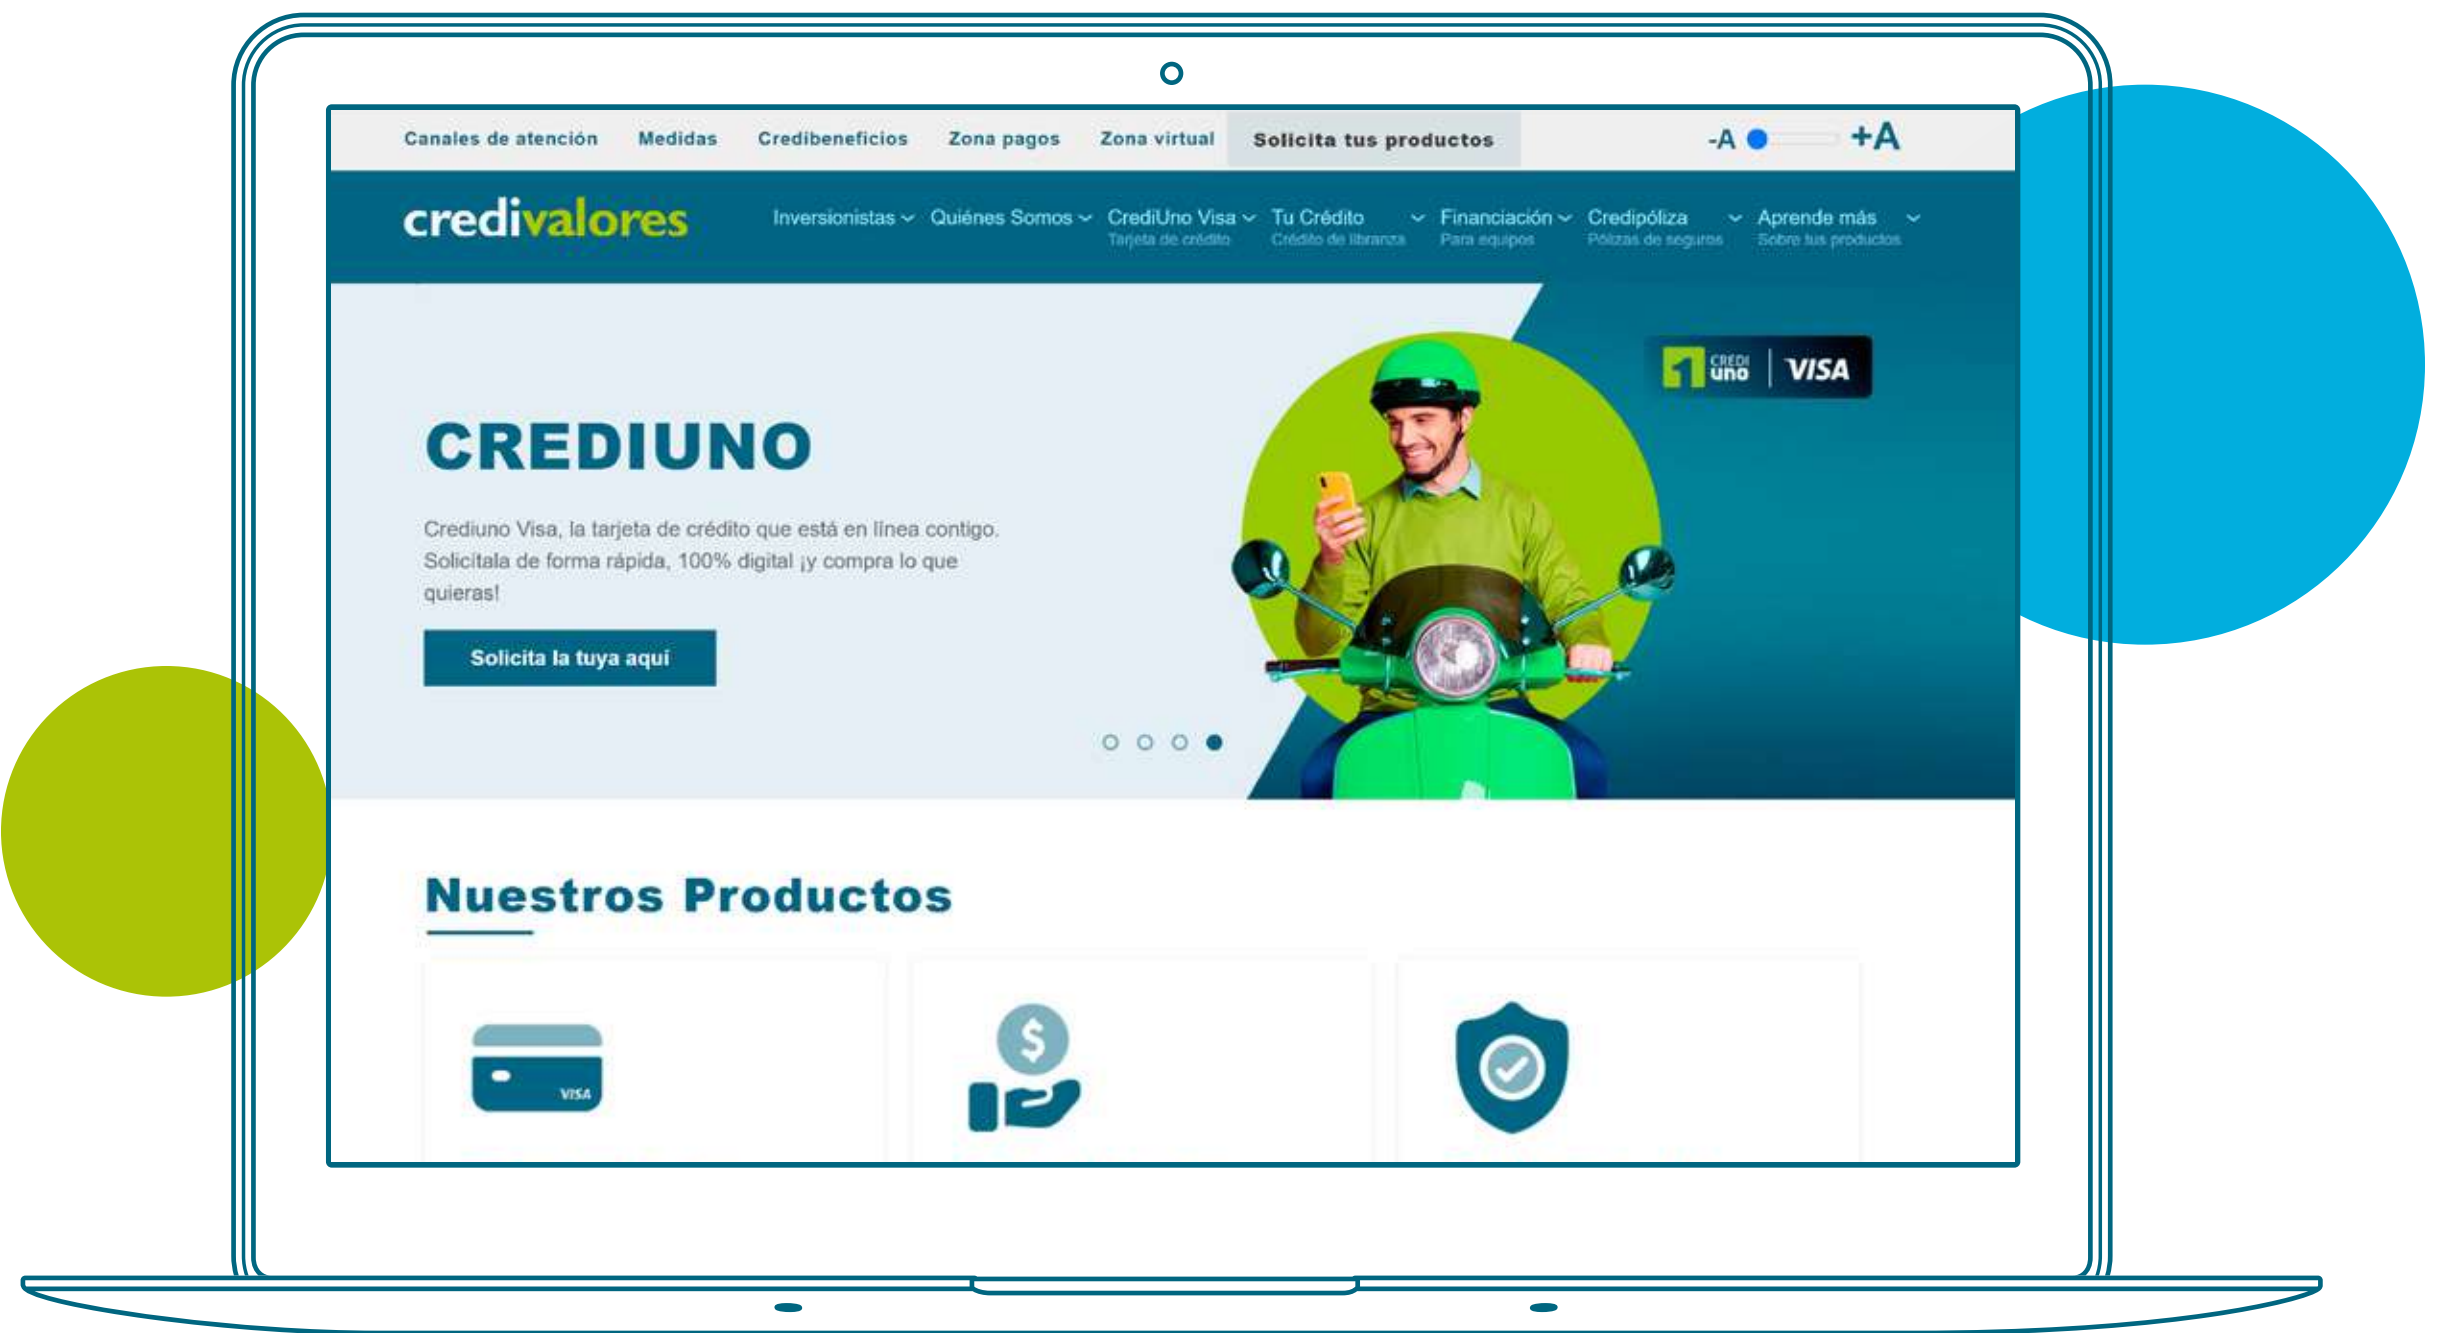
Canales de atención Medidas Credibeneficios Zona pagos Zona virtual Solicita tus productos -A +A

credivalores

Inversionistas Quiénes Somos CrediUno Visa Tarjeta de crédito Tu Crédito Crédito de libranza Financiación Para equipos Credipóliza Pólizas de seguros Aprende más Sobre tus productos

CREDI uno VISA

CREDIUNO

Crediuno Visa, la tarjeta de crédito que está en línea contigo. Solicítala de forma rápida, 100% digital ¡y compra lo que quieras!

Solicita la tuya aquí

Nuestros Productos

VISA

$